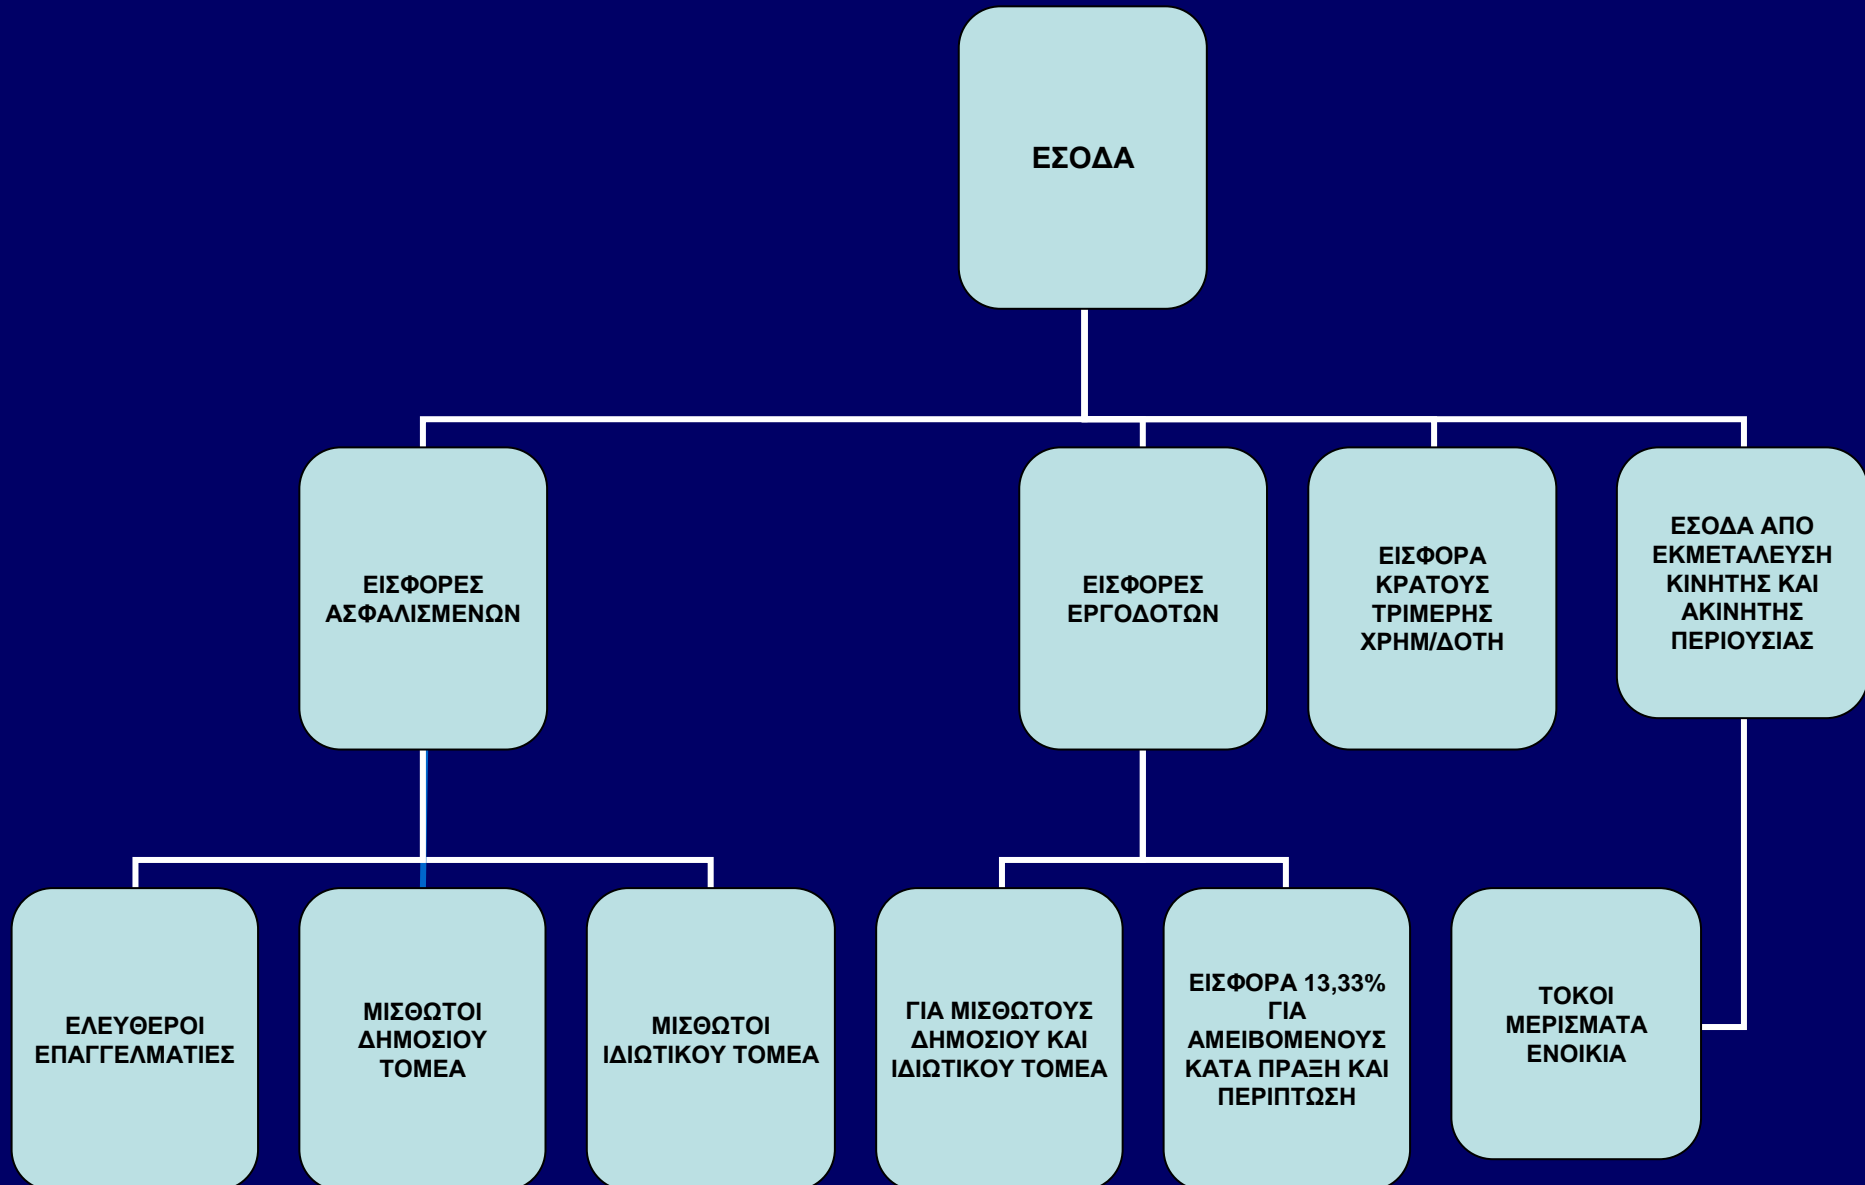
ΕΣΟΔΑ

ΕΙΣΦΟΡΕΣ ΑΣΦΑΛΙΣΜΕΝΩΝ

ΕΙΣΦΟΡΕΣ ΕΡΓΟΔΟΤΩΝ

ΕΙΣΦΟΡΑ ΚΡΑΤΟΥΣ ΤΡΙΜΕΡΗΣ ΧΡΗΜ/ΔΟΤΗ

ΕΣΟΔΑ ΑΠΟ ΕΚΜΕΤΑΛΕΥΣΗ ΚΙΝΗΤΗΣ ΚΑΙ ΑΚΙΝΗΤΗΣ ΠΕΡΙΟΥΣΙΑΣ

ΕΛΕΥΘΕΡΟΙ ΕΠΑΓΓΕΛΜΑΤΙΕΣ

ΜΙΣΘΩΤΟΙ ΔΗΜΟΣΙΟΥ ΤΟΜΕΑ

ΜΙΣΘΩΤΟΙ ΙΔΙΩΤΙΚΟΥ ΤΟΜΕΑ

ΓΙΑ ΜΙΣΘΩΤΟΥΣ ΔΗΜΟΣΙΟΥ ΚΑΙ ΙΔΙΩΤΙΚΟΥ ΤΟΜΕΑ

ΕΙΣΦΟΡΑ 13,33% ΓΙΑ ΑΜΕΙΒΟΜΕΝΟΥΣ ΚΑΤΑ ΠΡΑΞΗ ΚΑΙ ΠΕΡΙΠΤΩΣΗ

ΤΟΚΟΙ ΜΕΡΙΣΜΑΤΑ ΕΝΟΙΚΙΑ